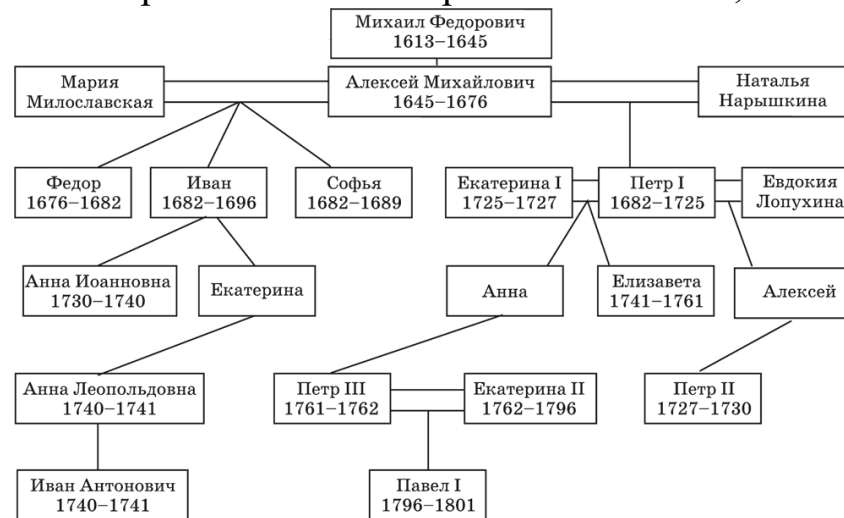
Михаил Федорович
1613–1645

Мария Милославская

Алексей Михайлович
1645–1676

Наталья Нарышкина

Федор
1676–1682

Иван
1682–1696

Софья
1682–1689

Екатерина I
1725–1727

Петр I
1682–1725

Евдокия Лопухина

Анна Иоанновна
1730–1740

Екатерина

Анна

Елизавета
1741–1761

Алексей

Анна Леопольдовна
1740–1741

Петр III
1761–1762

Екатерина II
1762–1796

Петр II
1727–1730

Иван Антонович
1740–1741

Павел I
1796–1801